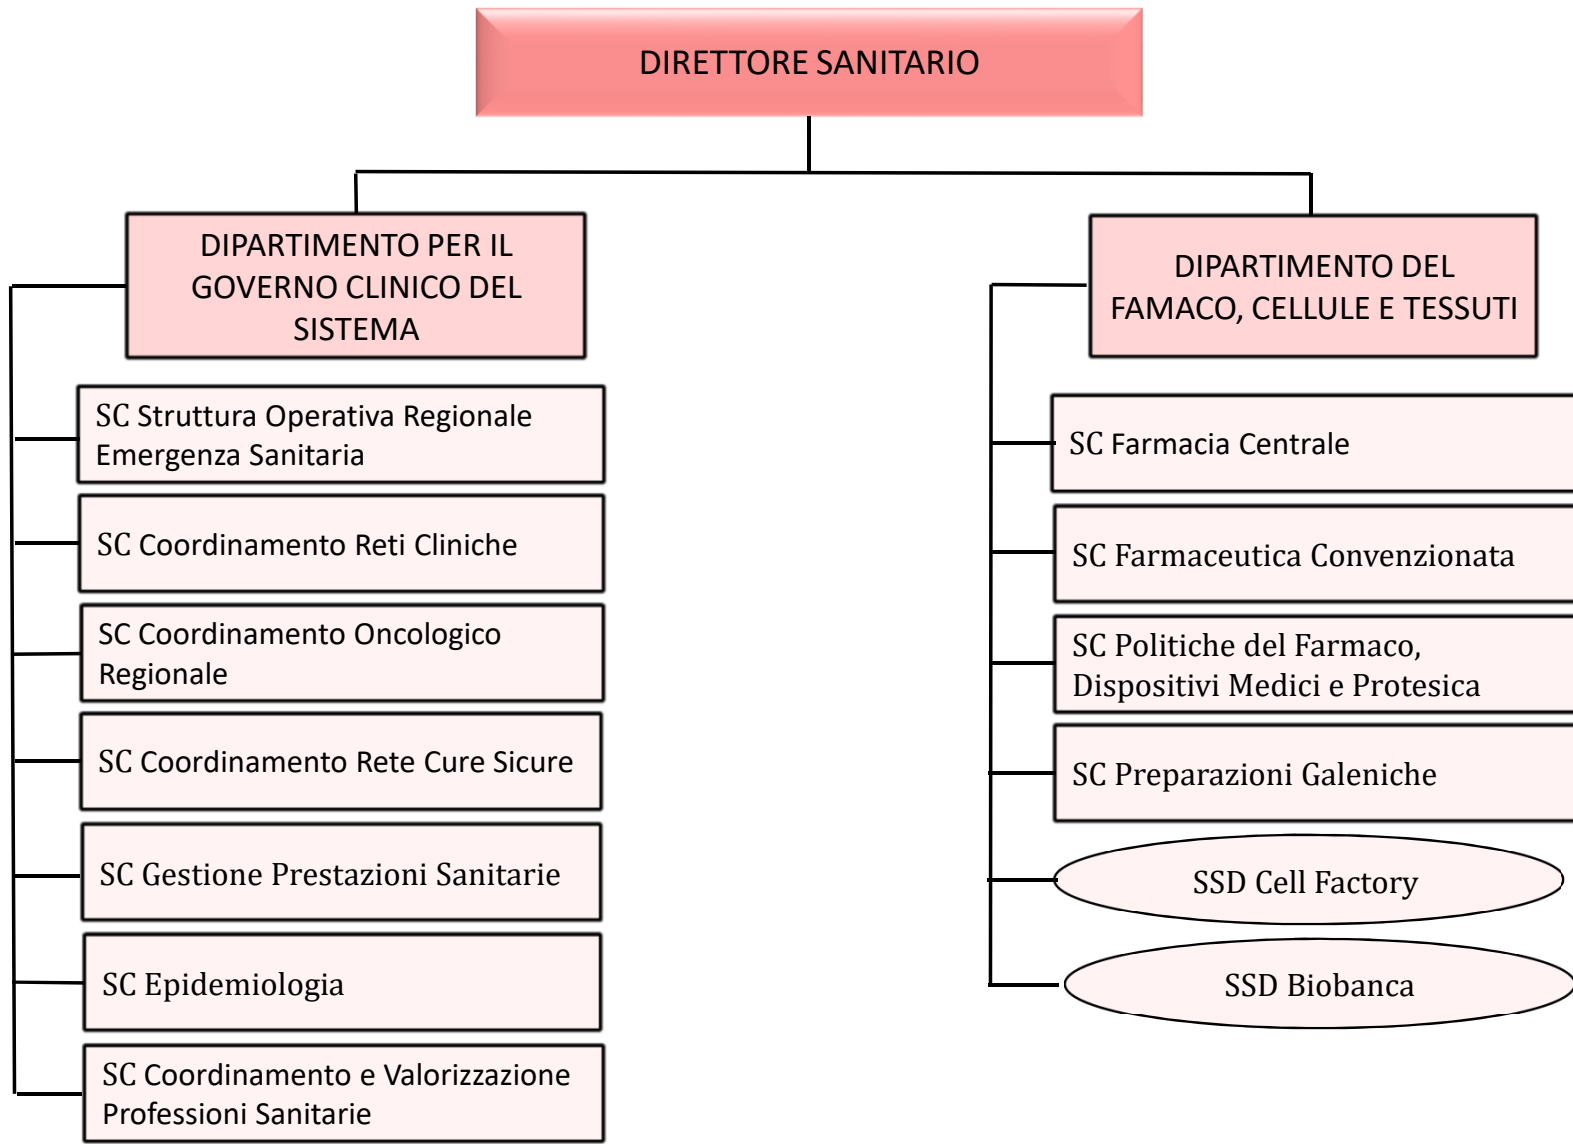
DIRETTORE SANITARIO

DIPARTIMENTO PER IL GOVERNO CLINICO DEL SISTEMA

SC Struttura Operativa Regionale Emergenza Sanitaria

SC Coordinamento Reti Cliniche

SC Coordinamento Oncologico Regionale

SC Coordinamento Rete Cure Sicure

SC Gestione Prestazioni Sanitarie

SC Epidemiologia

SC Coordinamento e Valorizzazione Professioni Sanitarie

DIPARTIMENTO DEL FAMACO, CELLULE E TESSUTI

SC Farmacia Centrale

SC Farmaceutica Convenzionata

SC Politiche del Farmaco, Dispositivi Medici e Protesica

SC Preparazioni Galeniche

SSD Cell Factory

SSD Biobanca